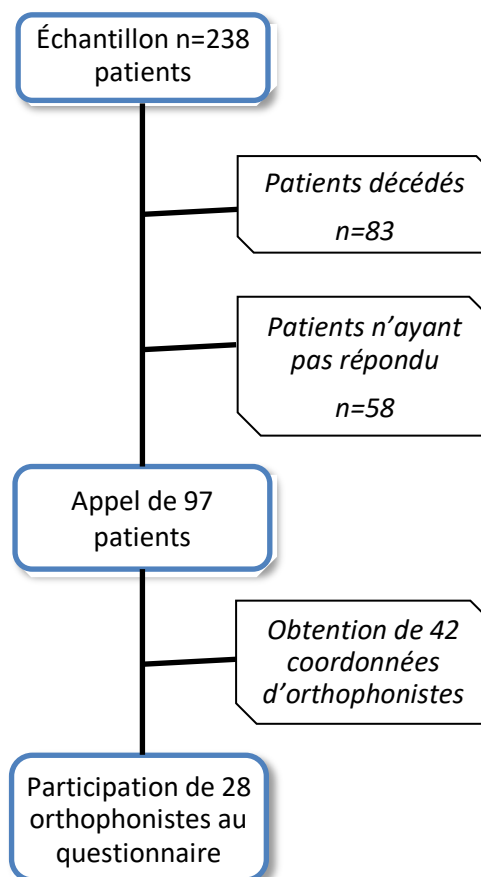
Échantillon n=238 patients

Patients décédés

n=83

Patients n'ayant pas répondu

n=58

Appel de 97 patients

Obtention de 42 coordonnées d'orthophonistes

Participation de 28 orthophonistes au questionnaire